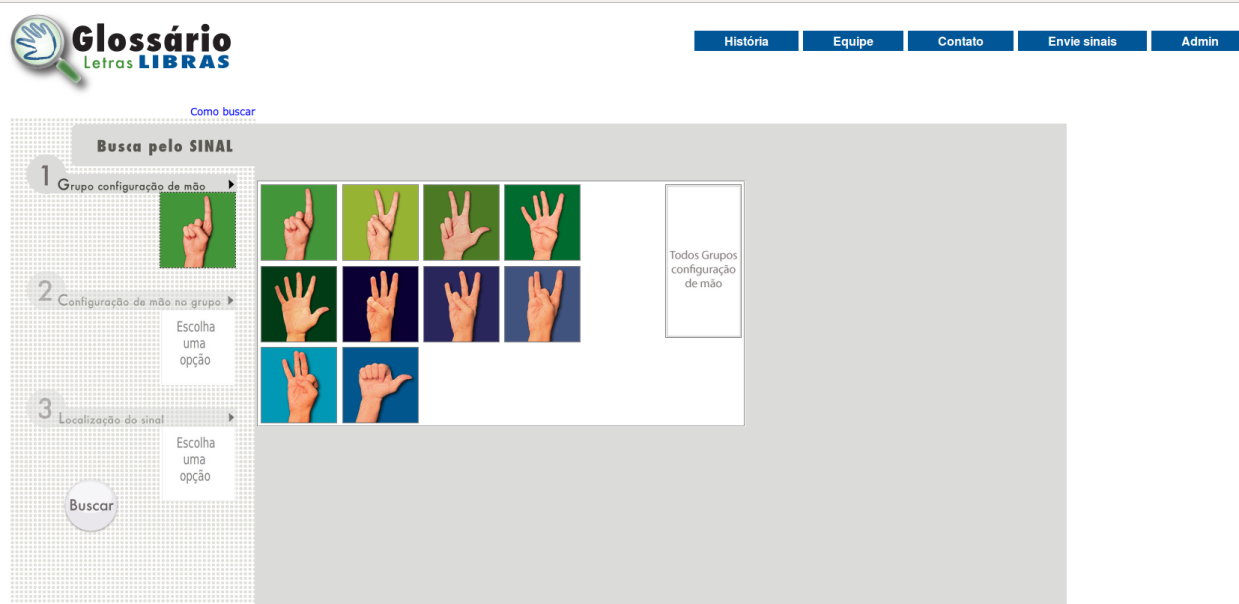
Glossário
Letras LIBRAS

História | Equipe | Contato | Envie sinais | Admin

Como buscar

Busca pelo SINAL

1 Grupo configuração de mão

Todos Grupos configuração de mão

2 Configuração de mão no grupo

Escolha uma opção

3 Localização do sinal

Escolha uma opção

Buscar